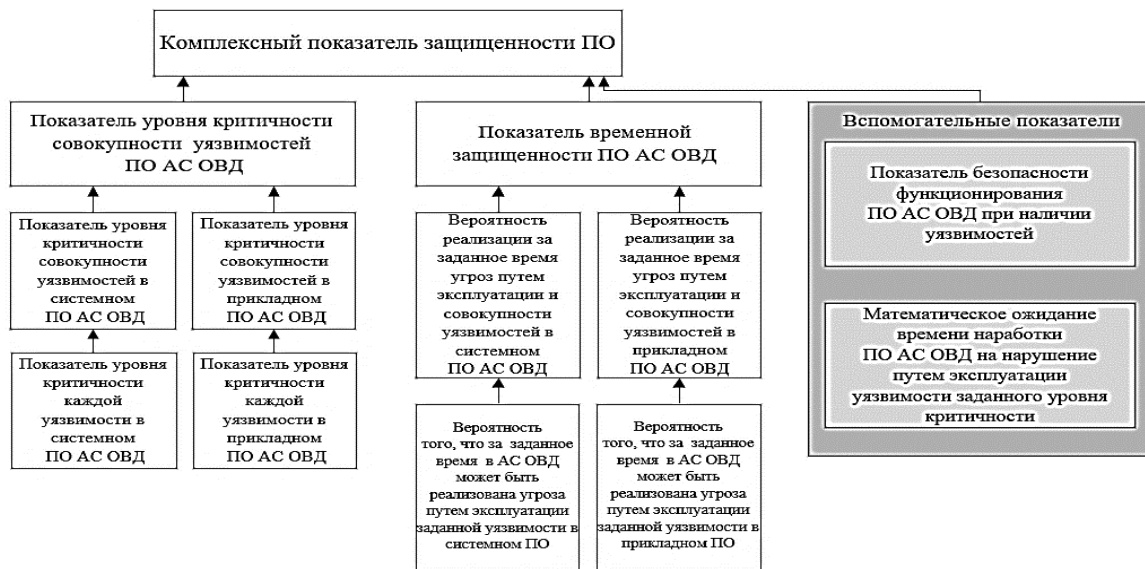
Комплексный показатель защищенности ПО

Показатель уровня критичности совокупности уязвимостей ПО АС ОВД

Показатель уровня критичности совокупности уязвимостей в системном ПО АС ОВД

Показатель уровня критичности каждой уязвимости в системном ПО АС ОВД

Показатель уровня критичности совокупности уязвимостей в прикладном ПО АС ОВД

Показатель уровня критичности каждой уязвимости в прикладном ПО АС ОВД

Показатель временной защищенности ПО АС ОВД

Вероятность реализации за заданное время угроз путем эксплуатации и совокупности уязвимостей в системном ПО АС ОВД

Вероятность того, что за заданное время в АС ОВД может быть реализована угроза путем эксплуатации заданной уязвимости в системном ПО

Вероятность реализации за заданное время угроз путем эксплуатации и совокупности уязвимостей в прикладном ПО АС ОВД

Вероятность того, что за заданное время в АС ОВД может быть реализована угроза путем эксплуатации заданной уязвимости в прикладном ПО

Вспомогательные показатели

Показатель безопасности функционирования ПО АС ОВД при наличии уязвимостей

Математическое ожидание времени наработки ПО АС ОВД на нарушение путем эксплуатации уязвимости заданного уровня критичности